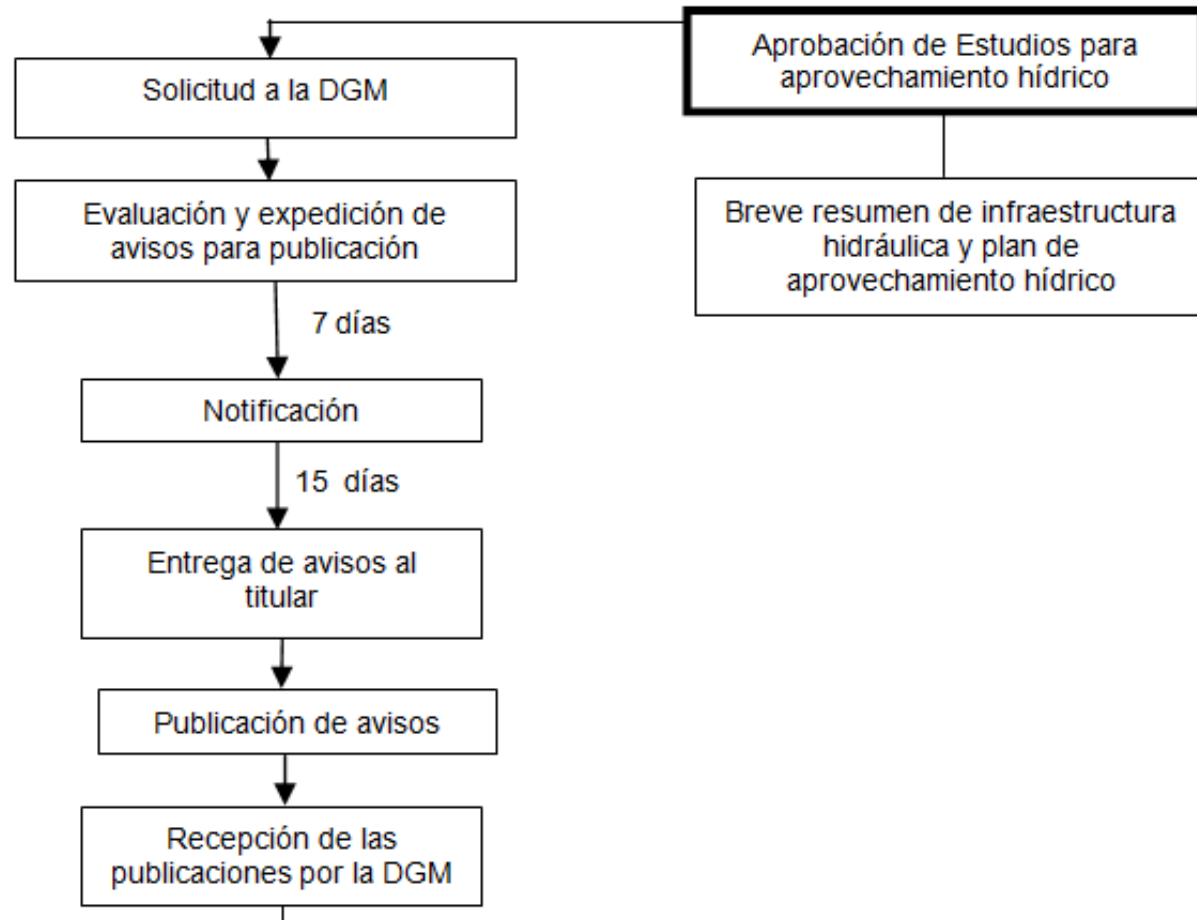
Aprobación de Estudios para aprovechamiento hídrico

Breve resumen de infraestructura hidráulica y plan de aprovechamiento hídrico

Solicitud a la DGM

Evaluación y expedición de avisos para publicación

7 días

Notificación

15 días

Entrega de avisos al titular

Publicación de avisos

Recepción de las publicaciones por la DGM